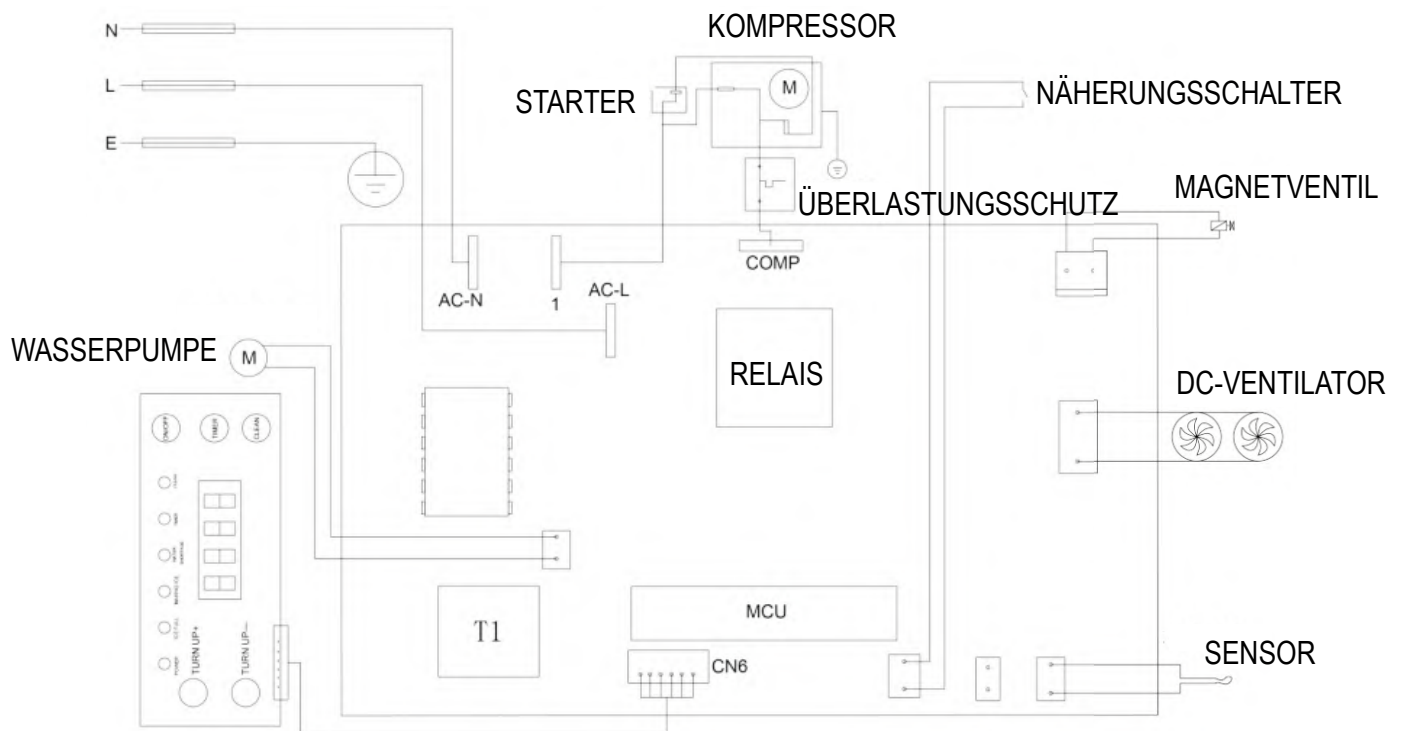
N

L

E

KOMPRESSOR

STARTER

M

NÄHERUNGSSCHALTER

ÜBERLASTUNGSSCHUTZ

MAGNETVENTIL

AC-N

1

AC-L

COMP

WASSERPUMPE

M

RELAIS

DC-VENTILATOR

ON/OFF

TIMER

CLEAN

TURN UP+

TURN UP–

T1

MCU

CN6

SENSOR